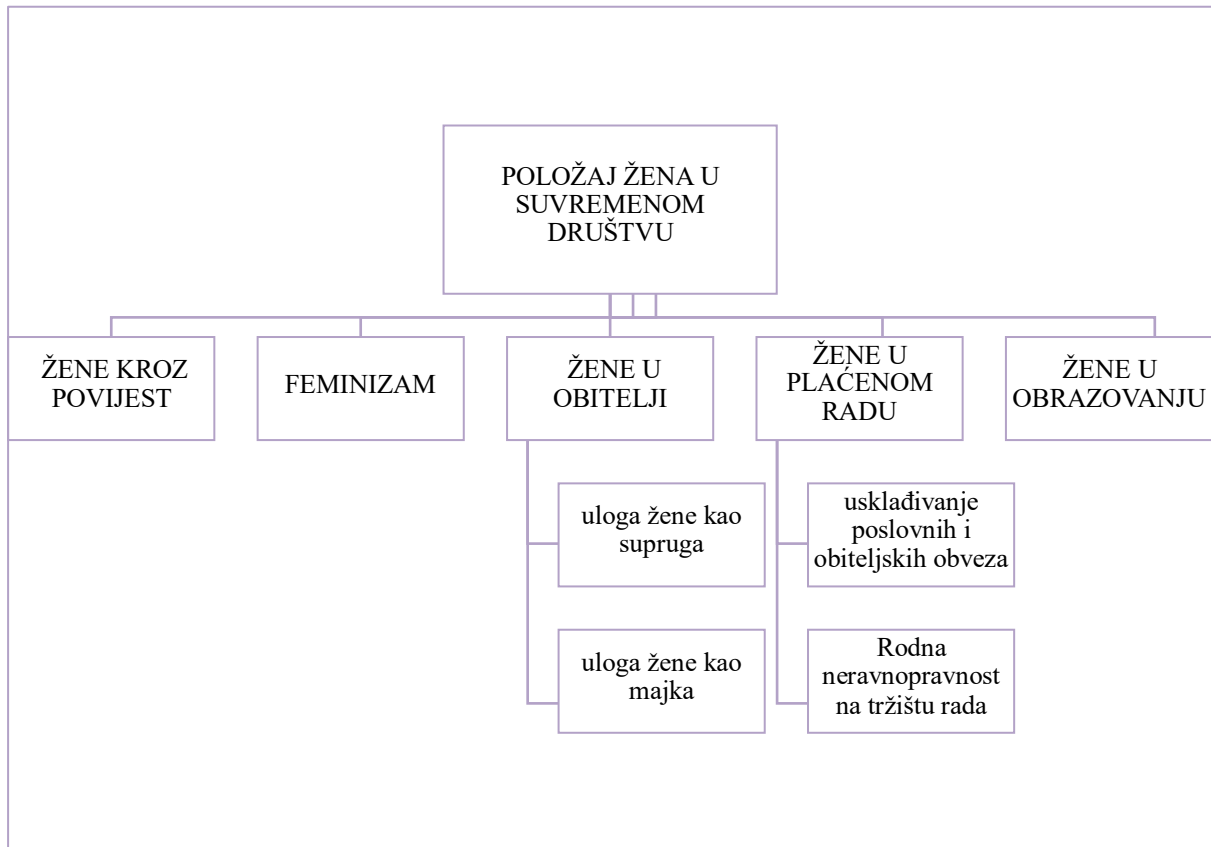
POLOŽAJ ŽENA U SUVREMENOM DRUŠTVU

ŽENE KROZ POVIJEST

FEMINIZAM

ŽENE U OBITELJI

uloga žene kao supruga

uloga žene kao majka

ŽENE U PLAĆENOM RADU

usklađivanje poslovnih i obiteljskih obveza

Rodna neravnopravnost na tržištu rada

ŽENE U OBRAZOVANJU